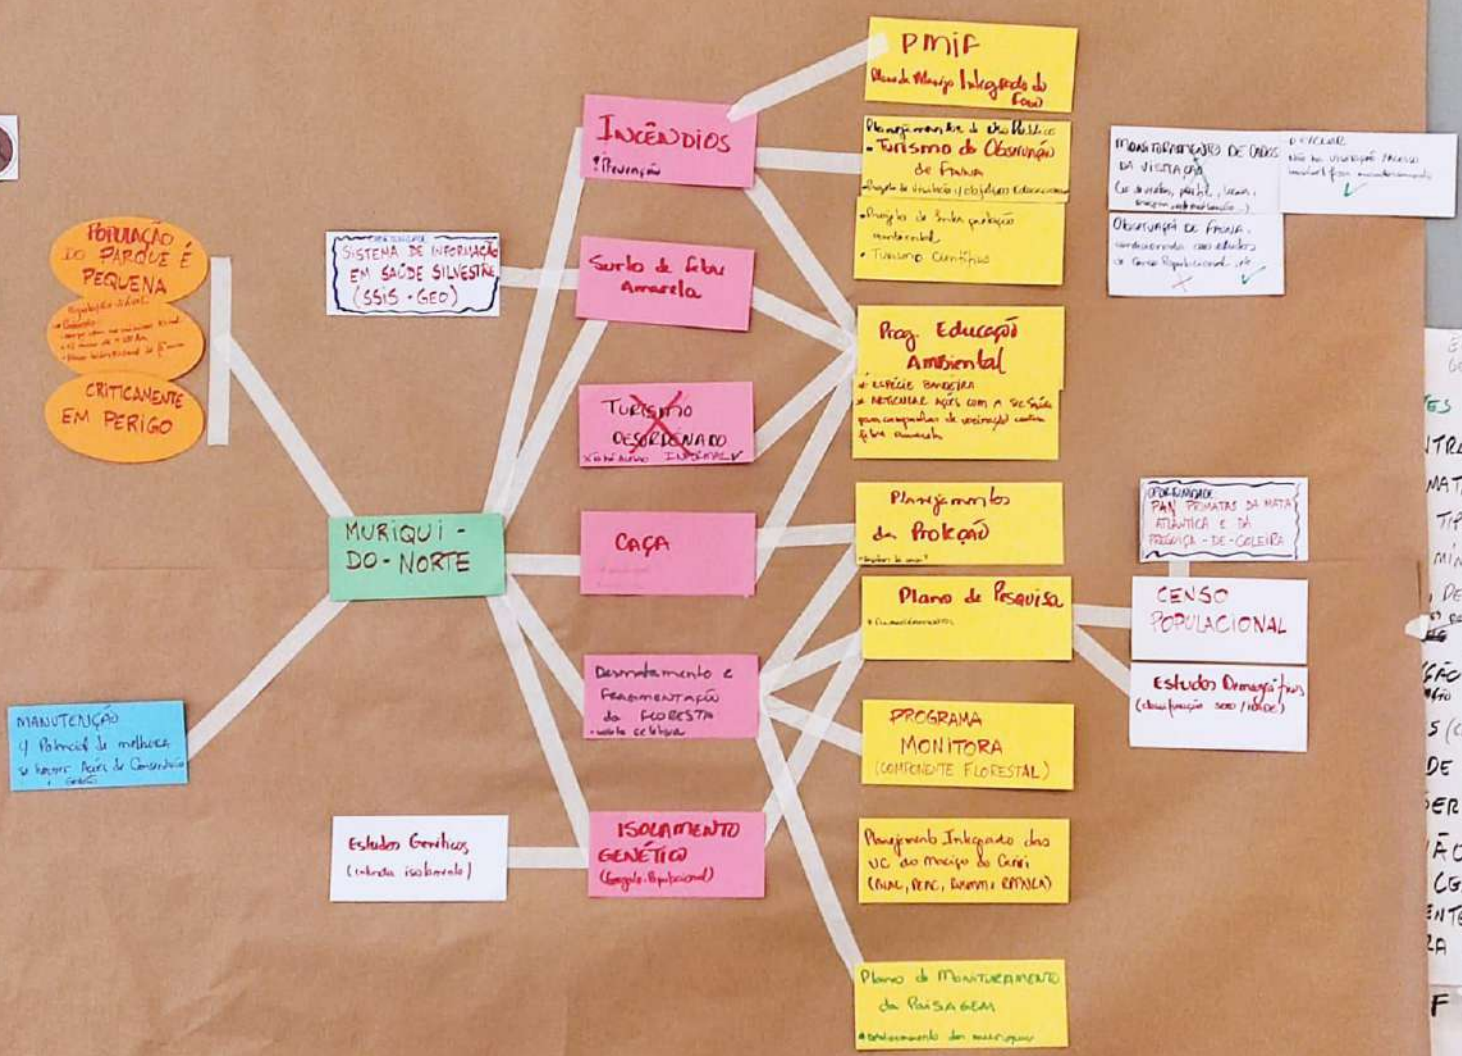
POPULAÇÃO DO PARQUE É PEQUENA

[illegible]

CRITICAMENTE EM PERIGO

SISTEMA DE INFORMAÇÃO EM SAÚDE SILVESTRE (SSIS - GEO)

MURIQUI - DO - NORTE

MANUTENÇÃO
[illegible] Potencial de melhora
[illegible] Áreas de Conservação

Estudos Genéticos
(coleta isolamento)

INCÊNDIOS
Prevenção

Surto de febre Amarela

TURISMO DESORDENADO
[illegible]

CAÇA

Desmatamento e FRAGMENTAÇÃO da FLORESTA
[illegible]

ISOLAMENTO GENÉTICO
(Genética Populacional)

PMIF
Plano de Manejo Integrado do Fogo

Planejamento de Uso Público
- Turismo de Observação de Fauna
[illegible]

- Projeto de Trilha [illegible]
- Turismo Científico

Prog. Educação Ambiental
- ESPÉCIE BANDEIRA
- ARTICULAR AÇÕES COM A SECRETARIA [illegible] para campanhas de vacinação contra febre amarela

Planejamentos de Proteção
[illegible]

Plano de Pesquisa
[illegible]

PROGRAMA MONITORA
(COMPONENTE FLORESTAL)

Planejamento Integrado das UC do Maciço do Caparaó
(PNAC, PEAC, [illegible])

Plano de MONITORAMENTO da PAISAGEM
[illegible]

MONITORAMENTO DE DADOS DA VISITAÇÃO
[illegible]

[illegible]

Observação de Fauna
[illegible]

OPORTUNIDADE
PAN PRIMATAS DA MATA ATLÂNTICA E DA PREGUIÇA - DE - COLEIRA

CENSO POPULACIONAL

Estudos Demográficos
(classificação sexo / idade)